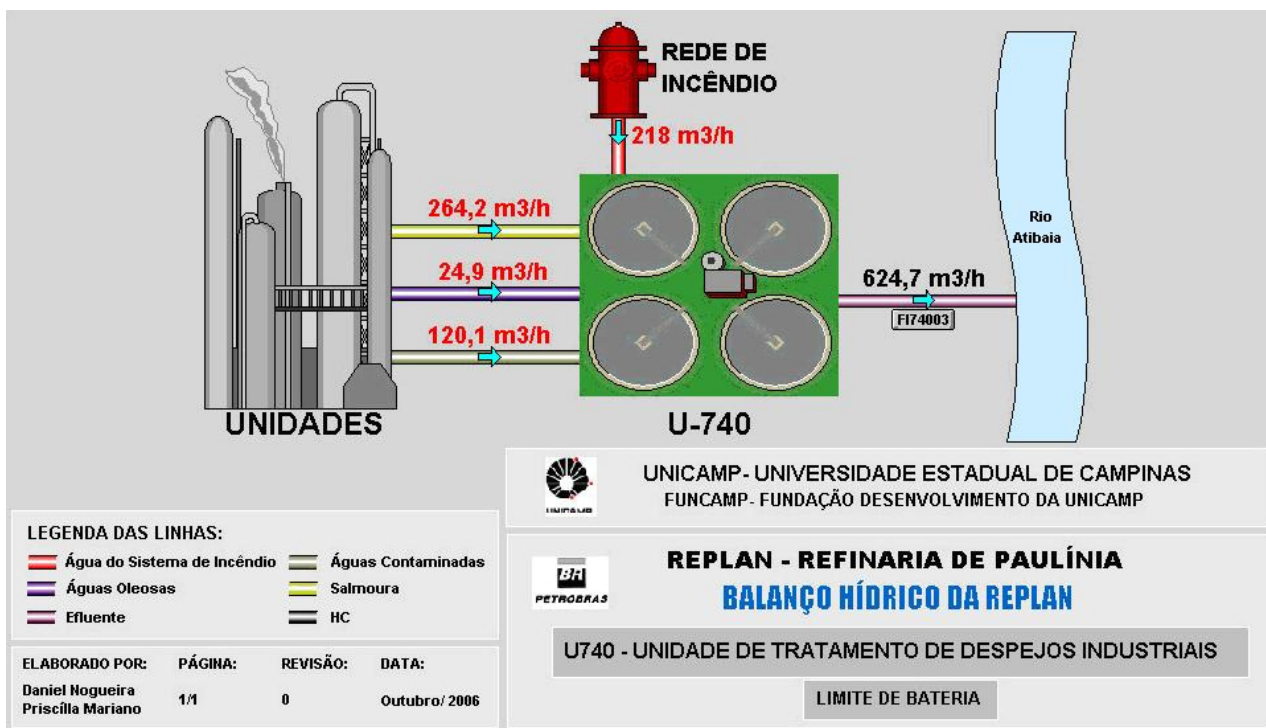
REDE DE INCÊNDIO

218 m3/h

264,2 m3/h

24,9 m3/h

120,1 m3/h

Rio Atibaia

624,7 m3/h

FI74003

UNIDADES

U-740

UNICAMP- UNIVERSIDADE ESTADUAL DE CAMPINAS
FUNCAMP- FUNDAÇÃO DESENVOLVIMENTO DA UNICAMP

LEGENDA DAS LINHAS:
Água do Sistema de Incêndio
Águas Oleosas
Efluente
Águas Contaminadas
Salmoura
HC

REPLAN - REFINARIA DE PAULÍNIA
BALANÇO HÍDRICO DA REPLAN

BR
PETROBRAS

U740 - UNIDADE DE TRATAMENTO DE DESPEJOS INDUSTRIAIS

LIMITE DE BATERIA

| ELABORADO POR: | PÁGINA: | REVISÃO: | DATA: |
|---|---|---|---|
| Daniel Nogueira Priscilla Mariano | 1/1 | 0 | Outubro/ 2006 |